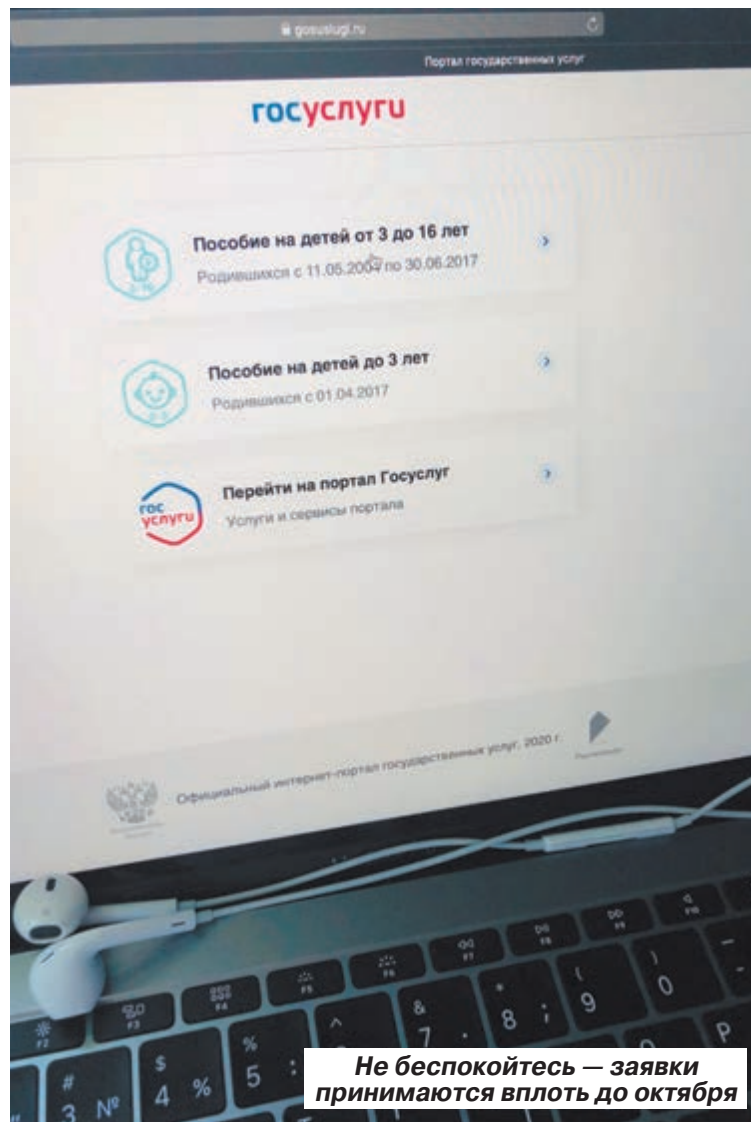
gosuslugi.ru

Портал государственных услуг

госуслуги

Пособие на детей от 3 до 16 лет
Родившихся с 11.05.2004 по 30.06.2017

Пособие на детей до 3 лет
Родившихся с 01.04.2017

гос услуги
Перейти на портал Госуслуг
Услуги и сервисы портала

Официальный интернет-портал государственных услуг, 2020 г.

F2 F3 F4 F5 F6 F7 F8 F9 F10
# 3 №
$ 4 %
% 5
^ 7
& 8
* ;
( 9
) 0
P

Не беспокойтесь — заявки принимаются вплоть до октября